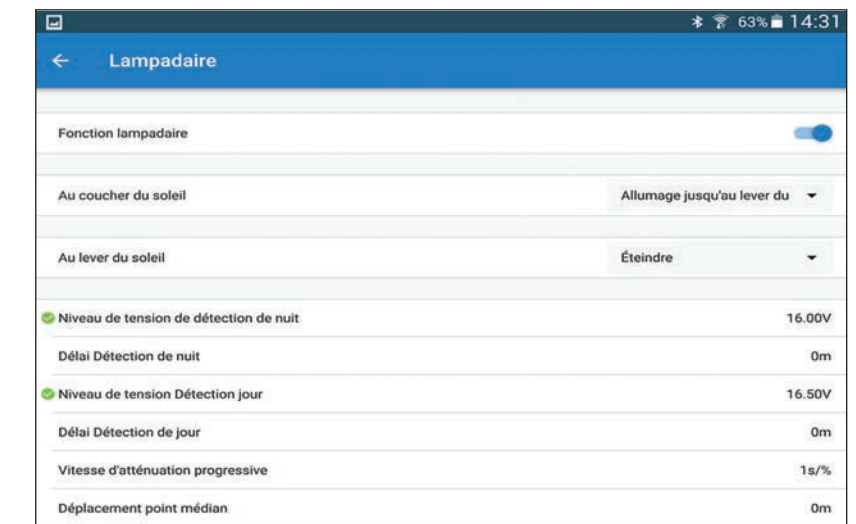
63% 14:31

← Lampadaire

Fonction lampadaire

Au coucher du soleil
Allumage jusqu'au lever du

Au lever du soleil
Éteindre

Niveau de tension de détection de nuit 16.00V
Délai Détection de nuit 0m
Niveau de tension Détection jour 16.50V
Délai Détection de jour 0m
Vitesse d'atténuation progressive 1s/%
Déplacement point médian 0m